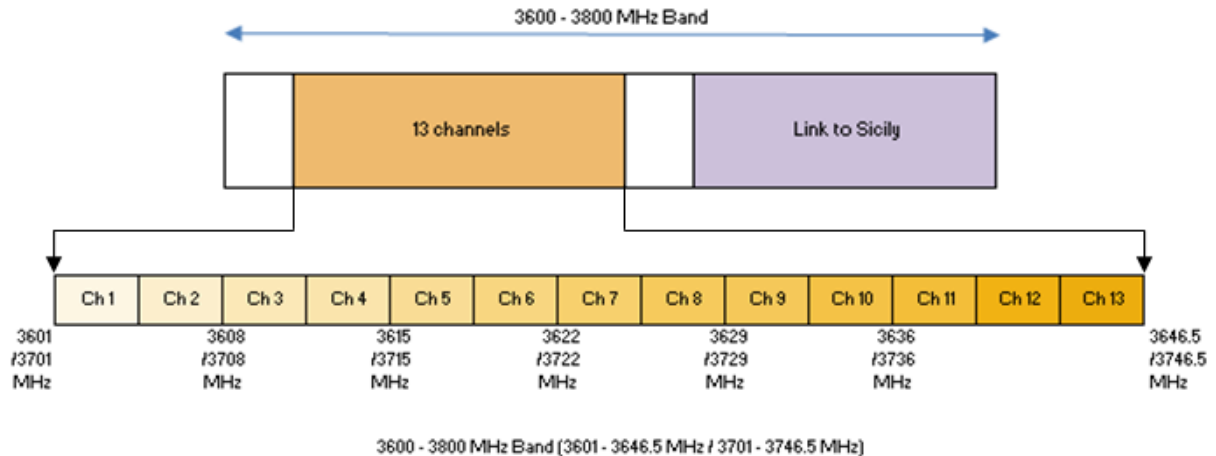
3600 - 3800 MHz Band

13 channels

Link to Sicily

Ch 1 Ch 2 Ch 3 Ch 4 Ch 5 Ch 6 Ch 7 Ch 8 Ch 9 Ch 10 Ch 11 Ch 12 Ch 13

3601 /3701 MHz

3608 /3708 MHz

3615 /3715 MHz

3622 /3722 MHz

3629 /3729 MHz

3636 /3736 MHz

3646.5 /3746.5 MHz

3600 - 3800 MHz Band (3601 - 3646.5 MHz / 3701 - 3746.5 MHz)